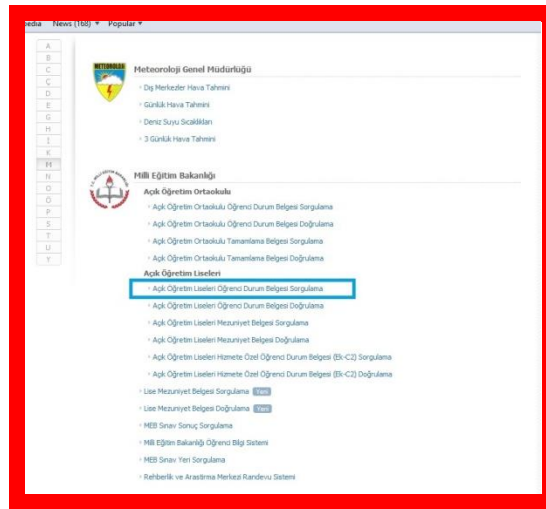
edia News (168) ▾ Popular ▾

A
B
C
Ç
D
E
G
H
I
K
M
N
O
Ö
P
S
T
U
Y

METEOROLOJİ

Meteoroloji Genel Müdürlüğü

Dış Merkezler Hava Tahmini
Günlük Hava Tahmini
Deniz Suyu Sıcaklıkları
3 Günlük Hava Tahmini

Milli Eğitim Bakanlığı

Açık Öğretim Ortaokulu
Açık Öğretim Ortaokulu Öğrenci Durum Belgesi Sorgulama
Açık Öğretim Ortaokulu Öğrenci Durum Belgesi Doğrulama
Açık Öğretim Ortaokulu Tamamlama Belgesi Sorgulama
Açık Öğretim Ortaokulu Tamamlama Belgesi Doğrulama

Açık Öğretim Liseleri
Açık Öğretim Liseleri Öğrenci Durum Belgesi Sorgulama
Açık Öğretim Liseleri Öğrenci Durum Belgesi Doğrulama
Açık Öğretim Liseleri Mezuniyet Belgesi Sorgulama
Açık Öğretim Liseleri Mezuniyet Belgesi Doğrulama
Açık Öğretim Liseleri Hizmete Özel Öğrenci Durum Belgesi (Ek-C2) Sorgulama
Açık Öğretim Liseleri Hizmete Özel Öğrenci Durum Belgesi (Ek-C2) Doğrulama

Lise Mezuniyet Belgesi Sorgulama Yeni
Lise Mezuniyet Belgesi Doğrulama Yeni
MEB Sınav Sonuç Sorgulama
Milli Eğitim Bakanlığı Öğrenci Bilgi Sistemi
MEB Sınav Yeri Sorgulama
Rehberlik ve Araştırma Merkezi Randevu Sistemi